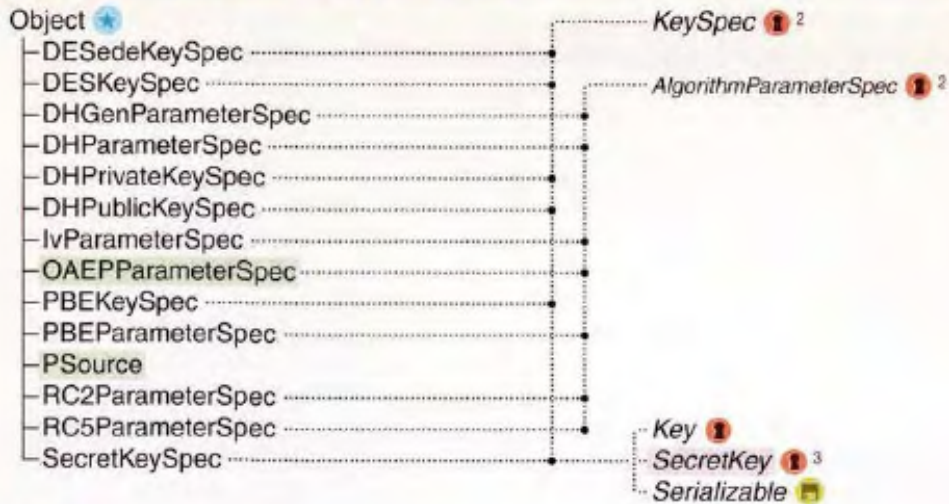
Object
DESedeKeySpec
DESKeySpec
DHGenParameterSpec
DHParameterSpec
DHPrivateKeySpec
DHPublicKeySpec
IvParameterSpec
OAEPParameterSpec
PBEKeySpec
PBEParameterSpec
PSource
RC2ParameterSpec
RC5ParameterSpec
SecretKeySpec

KeySpec 2
AlgorithmParameterSpec 2
Key
SecretKey 3
Serializable